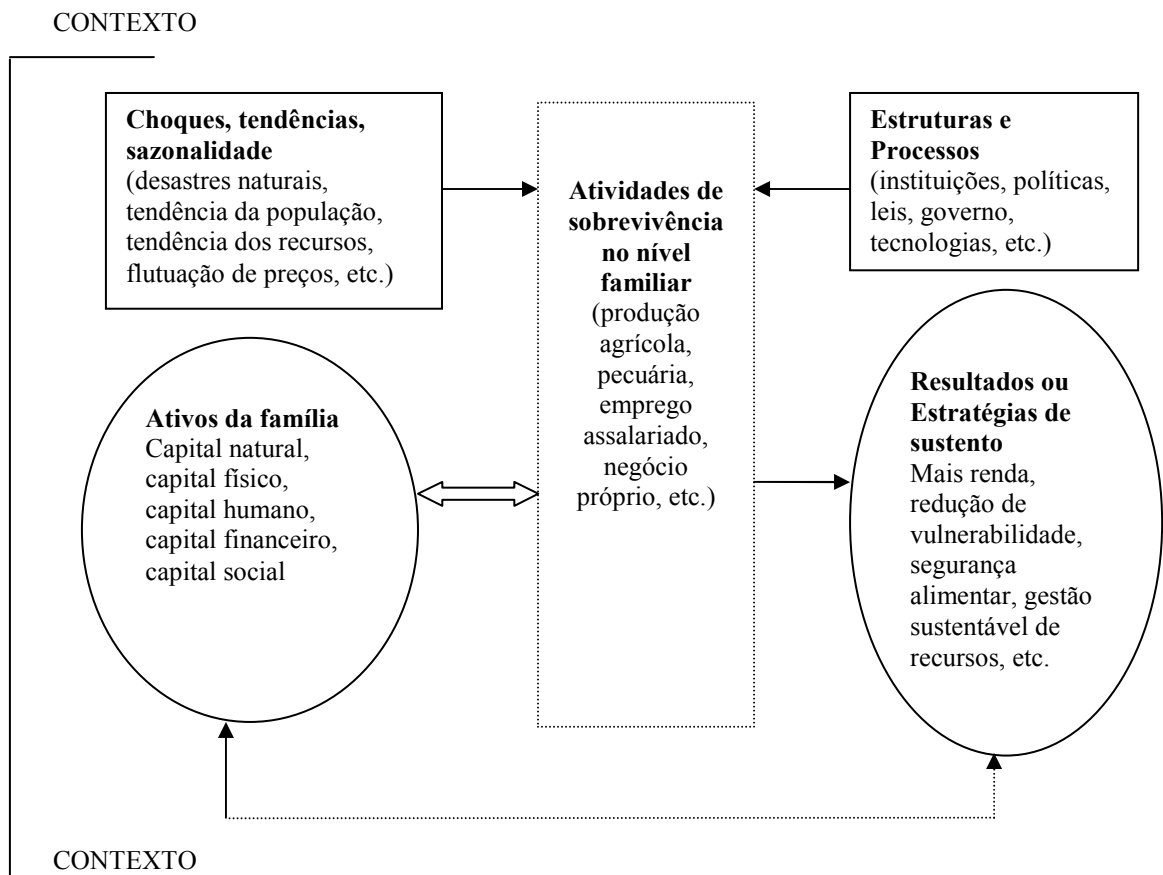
CONTEXTO

**Choques, tendências, sazonalidade**
(desastres naturais, tendência da população, tendência dos recursos, flutuação de preços, etc.)

**Atividades de sobrevivência no nível familiar**
(produção agrícola, pecuária, emprego assalariado, negócio próprio, etc.)

**Estruturas e Processos**
(instituições, políticas, leis, governo, tecnologias, etc.)

**Ativos da família**
Capital natural, capital físico, capital humano, capital financeiro, capital social

**Resultados ou Estratégias de sustento**
Mais renda, redução de vulnerabilidade, segurança alimentar, gestão sustentável de recursos, etc.

CONTEXTO